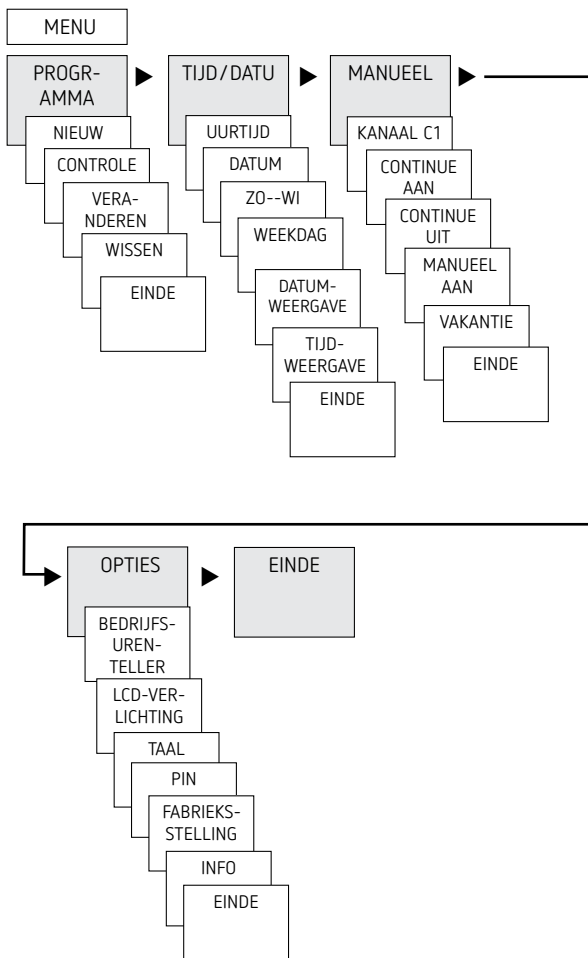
MENU

PROGR-AMMA

NIEUW

CONTROLE

VERA-NDEREN

WISSEN

EINDE

TIJD/DATU

UURTIJD

DATUM

ZO--WI

WEEKDAG

DATUM-WEERGAVE

TIJD-WEERGAVE

EINDE

MANUEEL

KANAAL C1

CONTINUE AAN

CONTINUE UIT

MANUEEL AAN

VAKANTIE

EINDE

OPTIES

BEDRIJFS-UREN-TELLER

LCD-VER-LICHTING

TAAL

PIN

FABRIEKS-STELLING

INFO

EINDE

EINDE